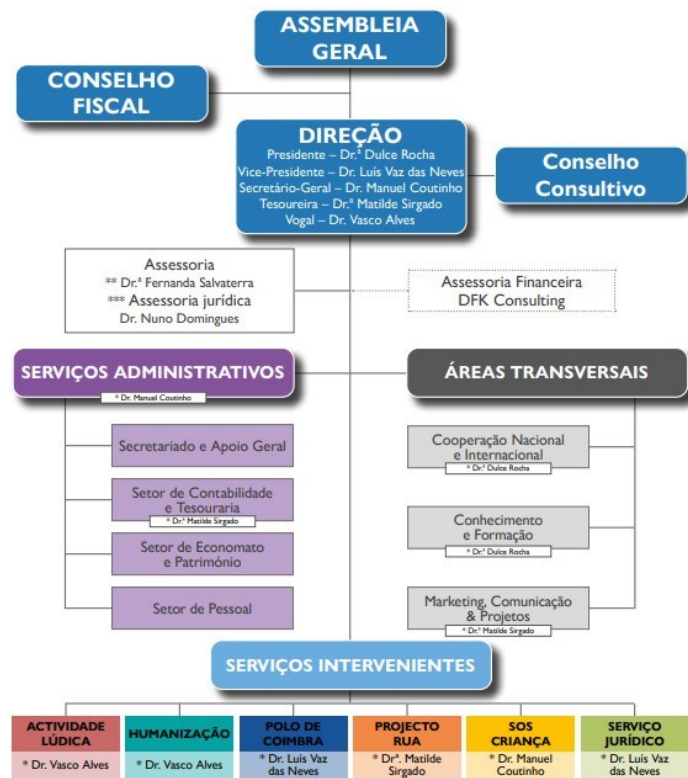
ASSEMBLEIA GERAL

CONSELHO FISCAL

DIREÇÃO
Presidente – Dr.ª Dulce Rocha
Vice-Presidente – Dr. Luís Vaz das Neves
Secretário-Geral – Dr. Manuel Coutinho
Tesoureira – Dr.ª Matilde Sirgado
Vogal – Dr. Vasco Alves

Conselho Consultivo

Assessoria
** Dr.ª Fernanda Salvaterra
*** Assessoria jurídica
Dr. Nuno Domingues

Assessoria Financeira
DFK Consulting

SERVIÇOS ADMINISTRATIVOS
* Dr. Manuel Coutinho

Secretariado e Apoio Geral

Setor de Contabilidade e Tesouraria
* Dr.ª Matilde Sirgado

Setor de Economato e Património

Setor de Pessoal

ÁREAS TRANSVERSAIS

Cooperação Nacional e Internacional
* Dr.ª Dulce Rocha

Conhecimento e Formação
* Dr.ª Dulce Rocha

Marketing, Comunicação & Projetos
* Dr.ª Matilde Sirgado

SERVIÇOS INTERVENIENTES

| ACTIVIDADE LÚDICA | HUMANIZAÇÃO | POLO DE COIMBRA | PROJECTO RUA | SOS CRIANÇA | SERVIÇO JURÍDICO |
|---|---|---|---|---|---|
| * Dr. Vasco Alves | * Dr. Vasco Alves | * Dr. Luís Vaz das Neves | * Drª. Matilde Sirgado | * Dr. Manuel Coutinho | * Dr. Luís Vaz das Neves |